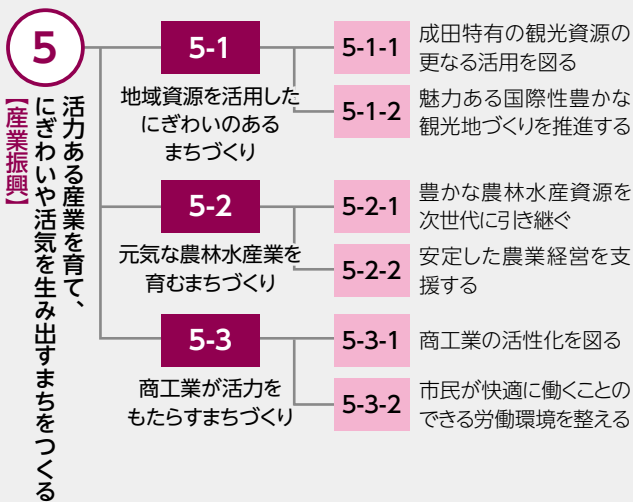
5

【産業振興】

活力ある産業を育て、にぎわいや活気を生み出すまちをつくる

5-1

地域資源を活用したにぎわいのあるまちづくり

5-1-1

成田特有の観光資源の更なる活用を図る

5-1-2

魅力ある国際性豊かな観光地づくりを推進する

5-2

元気な農林水産業を育むまちづくり

5-2-1

豊かな農林水産資源を次世代に引き継ぐ

5-2-2

安定した農業経営を支援する

5-3

商工業が活力をもたらすまちづくり

5-3-1

商工業の活性化を図る

5-3-2

市民が快適に働くことのできる労働環境を整える